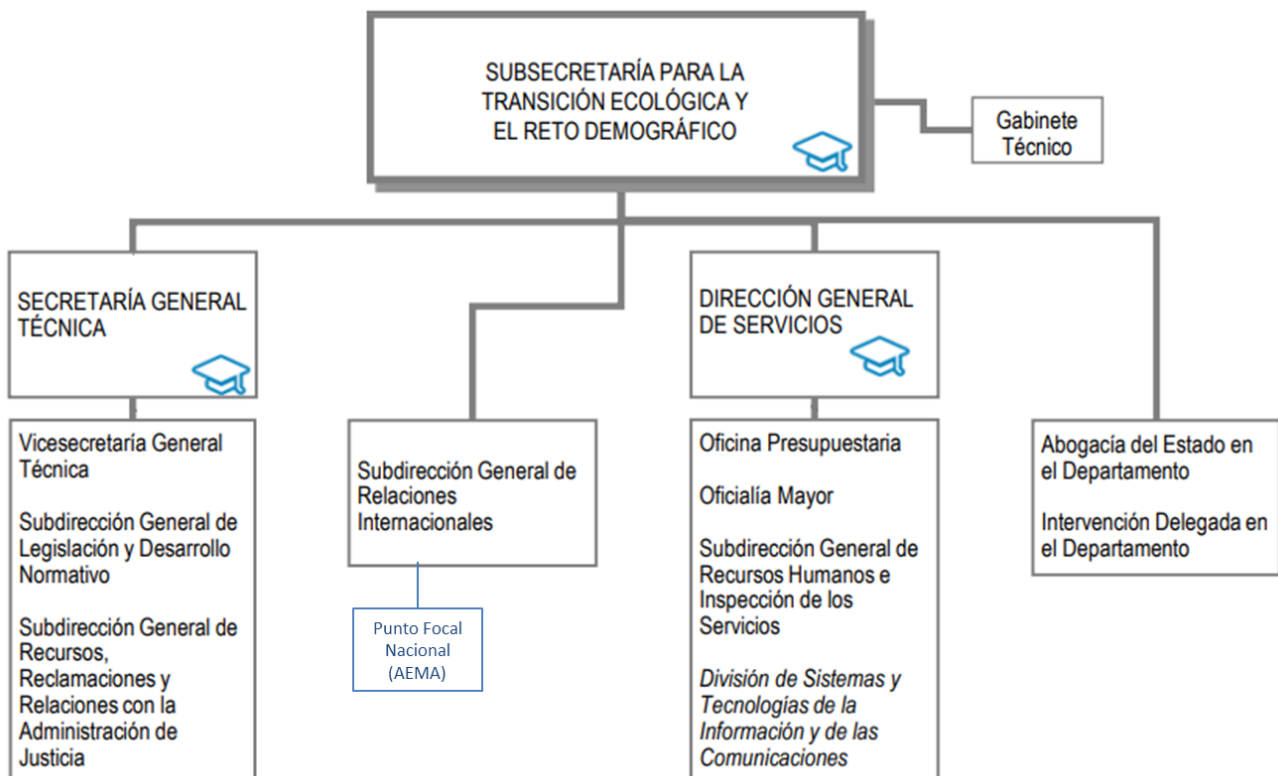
SUBSECRETARÍA PARA LA TRANSICIÓN ECOLÓGICA Y EL RETO DEMOGRÁFICO

Gabinete Técnico

SECRETARÍA GENERAL TÉCNICA

Vicesecretaría General Técnica

Subdirección General de Legislación y Desarrollo Normativo

Subdirección General de Recursos, Reclamaciones y Relaciones con la Administración de Justicia

Subdirección General de Relaciones Internacionales

Punto Focal Nacional (AEMA)

DIRECCIÓN GENERAL DE SERVICIOS

Oficina Presupuestaria

Oficialía Mayor

Subdirección General de Recursos Humanos e Inspección de los Servicios

División de Sistemas y Tecnologías de la Información y de las Comunicaciones

Abogacía del Estado en el Departamento

Intervención Delegada en el Departamento